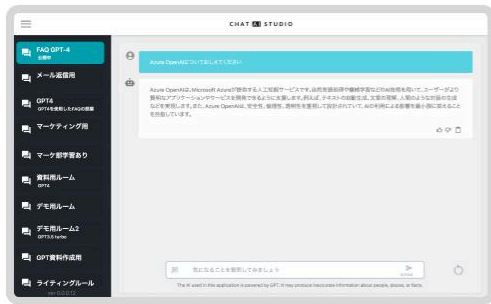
CHAT AI STUDIO

FAQ GPT-4
公開中

メール返信用

GPT4
GPT4を使用したFAQの部屋

マーケティング用

マーケ部学習あり

資料用ルーム
GPT4

デモ用ルーム

デモ用ルーム2
GPT3.5 turbo

GPT資料作成用

ライティングルール

Azure OpenAIについて教えてください

Azure OpenAIは、Microsoft Azureが提供する人工知能サービスです。自然言語処理や機械学習などのAI技術を使用して、ユーザーがより賢明なアプリケーションやサービスを開発できるように支援します。例えば、テキストの自動生成、文章の理解、人間のような対話の生成などを実現します。また、Azure OpenAIは、安全性、倫理性、透明性を重視して設計されており、AIの利用による影響を最小限に抑えることを目指しています。

気になることを質問してみましょう

The AI used in this application is powered by GPT. It may produce inaccurate information about people, places, or facts.